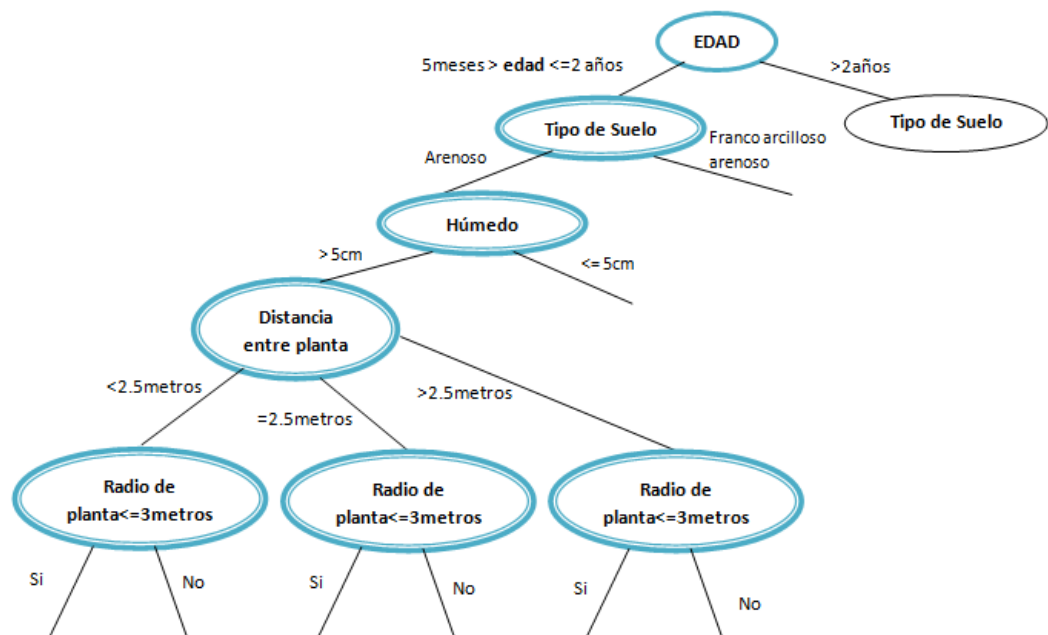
EDAD

5meses > **edad** <=2 años

>2años

Tipo de Suelo

Tipo de Suelo

Arenoso

Franco arcilloso arenoso

Húmedo

>5cm

<= 5cm

Distancia entre planta

<2.5metros

=2.5metros

>2.5metros

Radio de planta<=3metros

Radio de planta<=3metros

Radio de planta<=3metros

Si

No

Si

No

Si

No